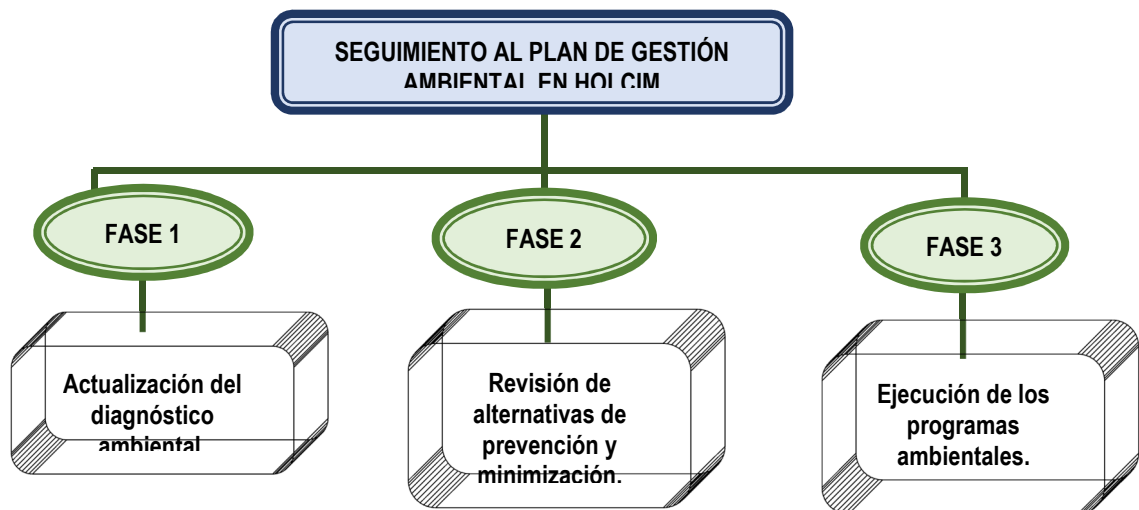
SEGUIMIENTO AL PLAN DE GESTIÓN AMBIENTAL EN HOLCIM

FASE 1

FASE 2

FASE 3

Actualización del diagnóstico ambiental

Revisión de alternativas de prevención y minimización.

Ejecución de los programas ambientales.